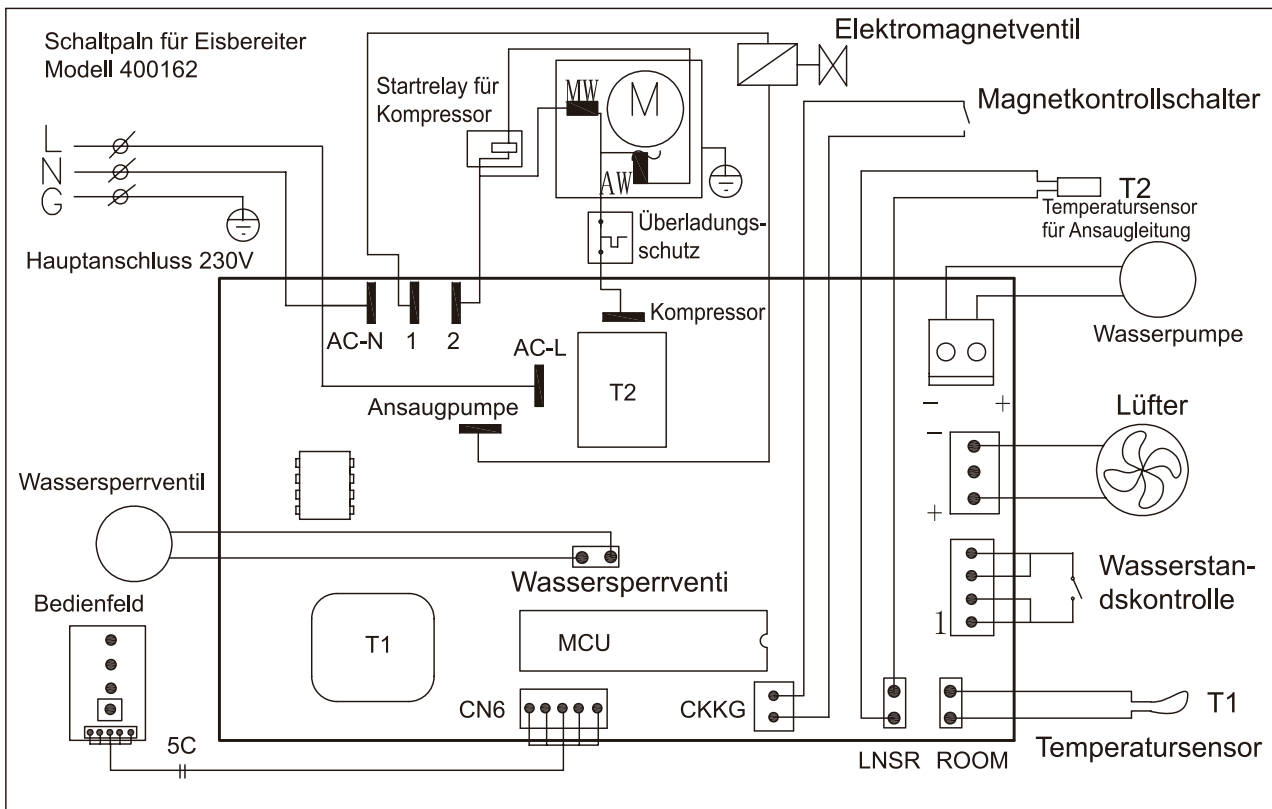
Schaltpaln für Eisbereiter
Modell 400162

Elektromagnetventil

Startrelay für Kompressor

MW

M

AW

Magnetkontrollschalter

L
N
G

Hauptanschluss 230V

Überladungsschutz

T2
Temperatursensor für Ansaugleitung

Wasserpumpe

AC-N 1 2

Kompressor

AC-L

T2

Ansaugpumpe

– +

Lüfter

–

+

Wassersperrventil

Wassersperrventi

Wasserstandskontrolle

1

Bedienfeld

T1

MCU

CN6

CKKG

LNSR ROOM

T1
Temperatursensor

5C